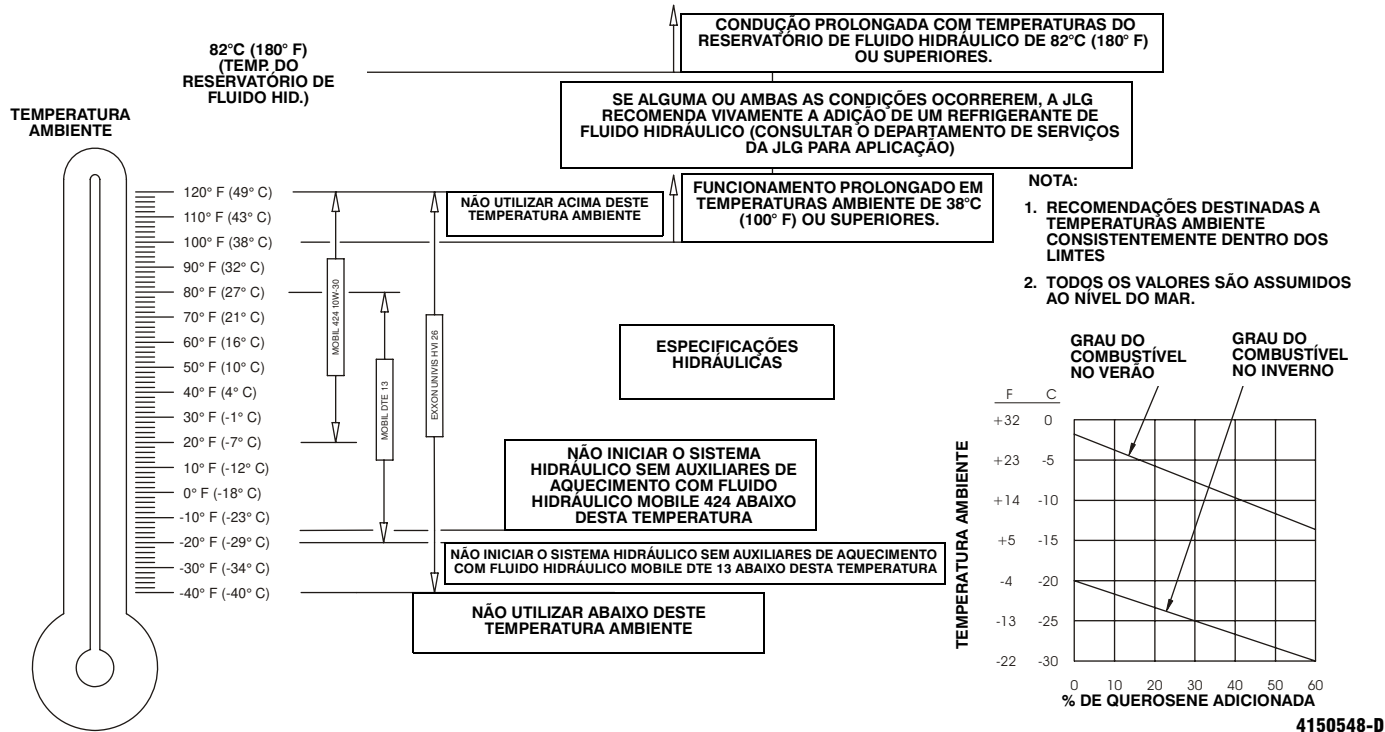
82°C (180° F)
(TEMP. DO
RESERVATÓRIO DE
FLUIDO HID.)

CONDUÇÃO PROLONGADA COM TEMPERATURAS DO RESERVATÓRIO DE FLUIDO HIDRÁULICO DE 82°C (180° F) OU SUPERIORES.

SE ALGUMA OU AMBAS AS CONDIÇÕES OCORREREM, A JLG RECOMENDA VIVAMENTE A ADIÇÃO DE UM REFRIGERANTE DE FLUIDO HIDRÁULICO (CONSULTAR O DEPARTAMENTO DE SERVIÇOS DA JLG PARA APLICAÇÃO)

TEMPERATURA AMBIENTE

120° F (49° C)
110° F (43° C)
100° F (38° C)
90° F (32° C)
80° F (27° C)
70° F (21° C)
60° F (16° C)
50° F (10° C)
40° F (4° C)
30° F (-1° C)
20° F (-7° C)
10° F (-12° C)
0° F (-18° C)
-10° F (-23° C)
-20° F (-29° C)
-30° F (-34° C)
-40° F (-40° C)

NÃO UTILIZAR ACIMA DESTE TEMPERATURA AMBIENTE

FUNCIONAMENTO PROLONGADO EM TEMPERATURAS AMBIENTE DE 38°C (100° F) OU SUPERIORES.

NOTA:
1. RECOMENDAÇÕES DESTINADAS A TEMPERATURAS AMBIENTE CONSISTENTEMENTE DENTRO DOS LIMTES
2. TODOS OS VALORES SÃO ASSUMIDOS AO NÍVEL DO MAR.

MOBIL 424 10W-30
MOBIL DTE 13
EXXON UNIVIS HVI 26

ESPECIFICAÇÕES HIDRÁULICAS

NÃO INICIAR O SISTEMA HIDRÁULICO SEM AUXILIARES DE AQUECIMENTO COM FLUIDO HIDRÁULICO MOBILE 424 ABAIXO DESTA TEMPERATURA

NÃO INICIAR O SISTEMA HIDRÁULICO SEM AUXILIARES DE AQUECIMENTO COM FLUIDO HIDRÁULICO MOBILE DTE 13 ABAIXO DESTA TEMPERATURA

NÃO UTILIZAR ABAIXO DESTE TEMPERATURA AMBIENTE

GRAU DO COMBUSTÍVEL NO VERÃO
GRAU DO COMBUSTÍVEL NO INVERNO

F C
+32 0
+23 -5
+14 -10
+5 -15
-4 -20
-13 -25
-22 -30

TEMPERATURA AMBIENTE

0 10 20 30 40 50 60
% DE QUEROSENE ADICIONADA

4150548-D